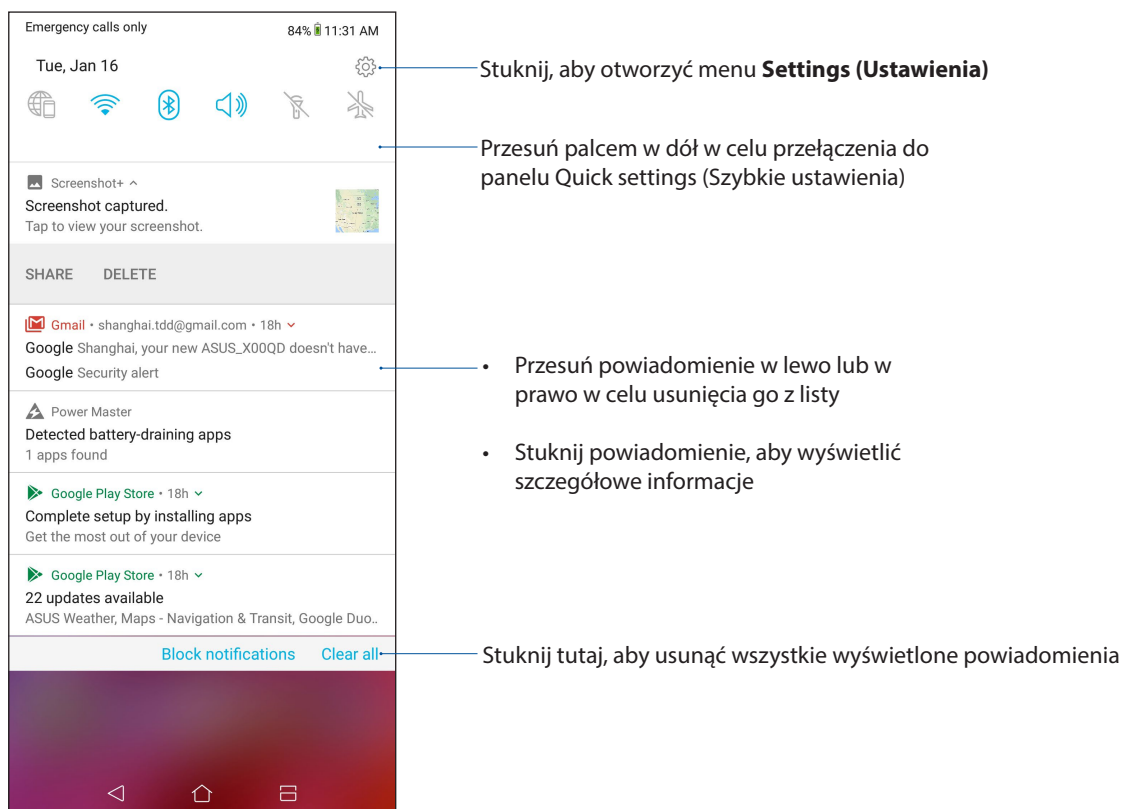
Emergency calls only
84% 11:31 AM
Tue, Jan 16

Stuknij, aby otworzyć menu **Settings (Ustawienia)**

Przesuń palcem w dół w celu przełączenia do panelu Quick settings (Szybkie ustawienia)

Screenshot+ ^
Screenshot captured.
Tap to view your screenshot.

SHARE DELETE

Gmail • shanghai.tdd@gmail.com • 18h
Google Shanghai, your new ASUS_X00QD doesn't have...
Google Security alert

• Przesuń powiadomienie w lewo lub w prawo w celu usunięcia go z listy

• Stuknij powiadomienie, aby wyświetlić szczegółowe informacje

Power Master
Detected battery-draining apps
1 apps found

Google Play Store • 18h
Complete setup by installing apps
Get the most out of your device

Google Play Store • 18h
22 updates available
ASUS Weather, Maps - Navigation & Transit, Google Duo..

Block notifications Clear all

Stuknij tutaj, aby usunąć wszystkie wyświetlone powiadomienia